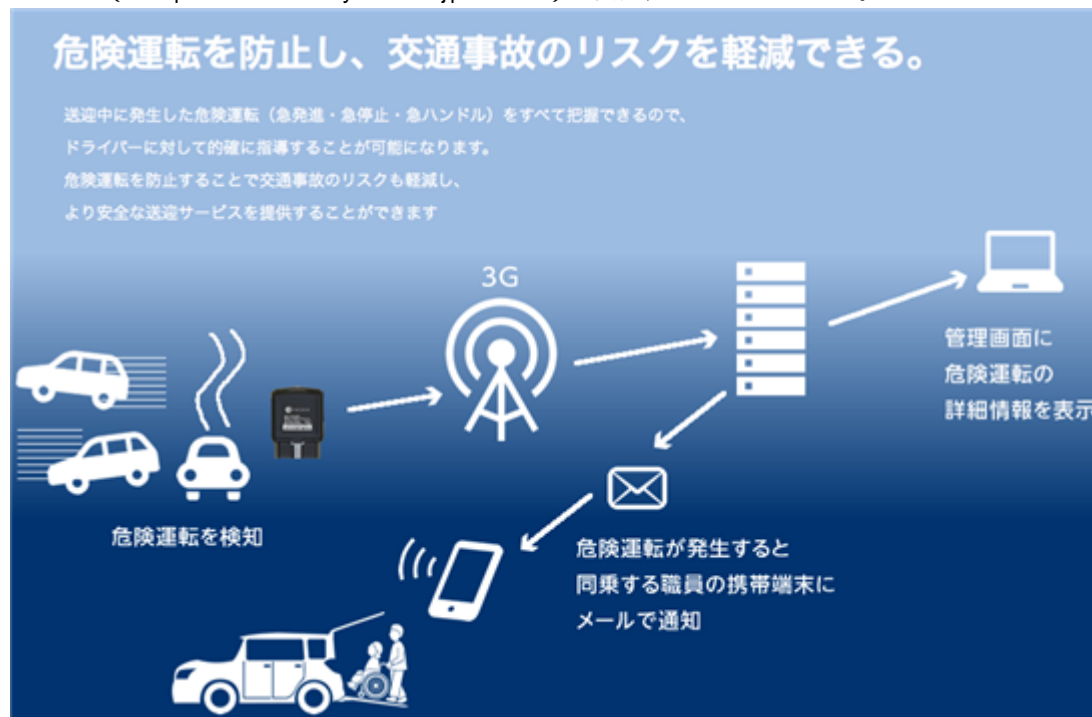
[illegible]

危険運転を防止し、交通事故のリスクを軽減できる。

送迎中に発生した危険運転（急発進・急停止・急ハンドル）をすべて把握できるので、ドライバーに対して的確に指導することが可能になります。危険運転を防止することで交通事故のリスクも軽減し、より安全な送迎サービスを提供することができます

3G

管理画面に
危険運転の
詳細情報を表示

危険運転を検知

危険運転が発生すると
同乗する職員の携帯端末に
メールで通知